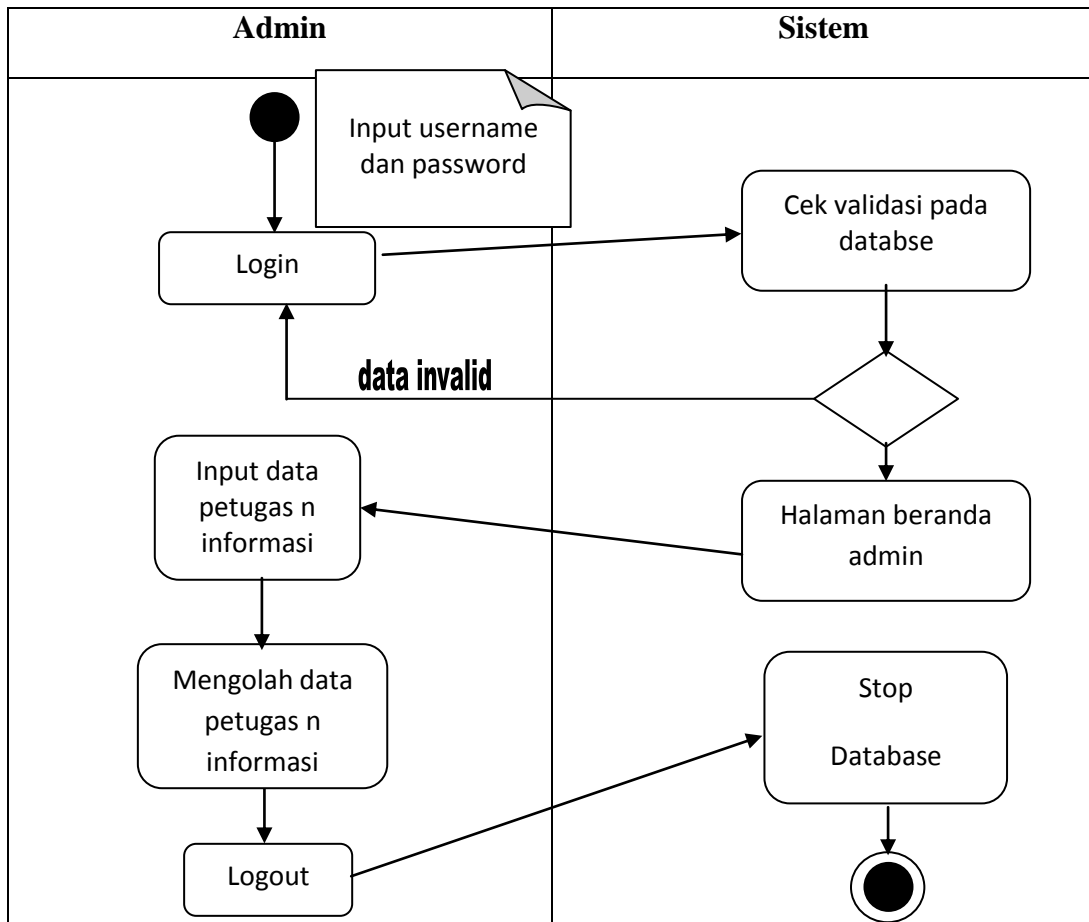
| Admin | Sistem |
|---|---|

Input username dan password

Login

Cek validasi pada databse

data invalid

Input data petugas n informasi

Halaman beranda admin

Mengolah data petugas n informasi

Stop

Database

Logout